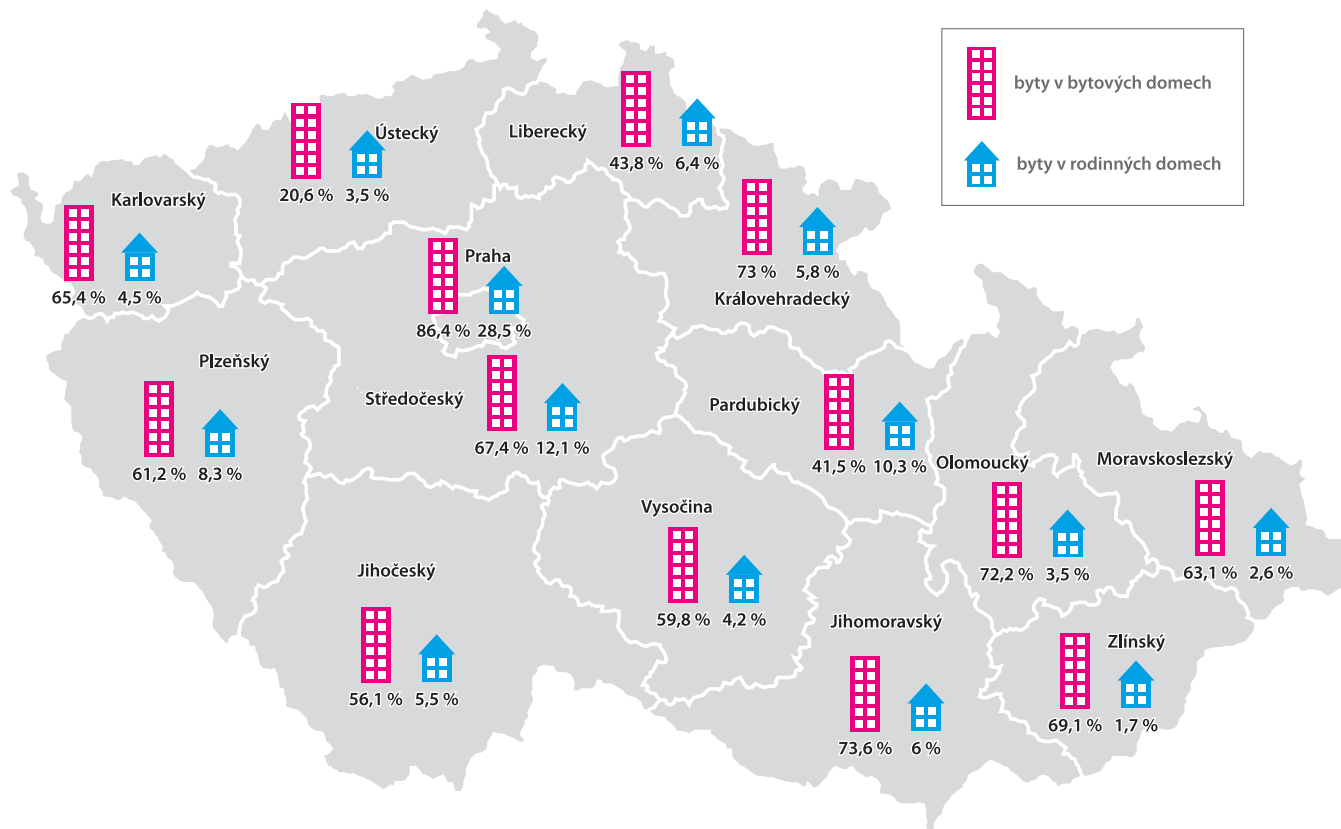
byty v bytových domech

byty v rodinných domech

Ústecký
20,6 % 3,5 %

Liberecký
43,8 % 6,4 %

Karlovarský
65,4 % 4,5 %

Praha
86,4 % 28,5 %

73 % 5,8 %
Královehradecký

Plzeňský
61,2 % 8,3 %

Středočeský
67,4 % 12,1 %

Pardubický
41,5 % 10,3 %

Olomoucký
72,2 % 3,5 %

Moravskoslezský
63,1 % 2,6 %

Vysočina
59,8 % 4,2 %

Jihočeský
56,1 % 5,5 %

Jihomoravský
73,6 % 6 %

Zlínský
69,1 % 1,7 %